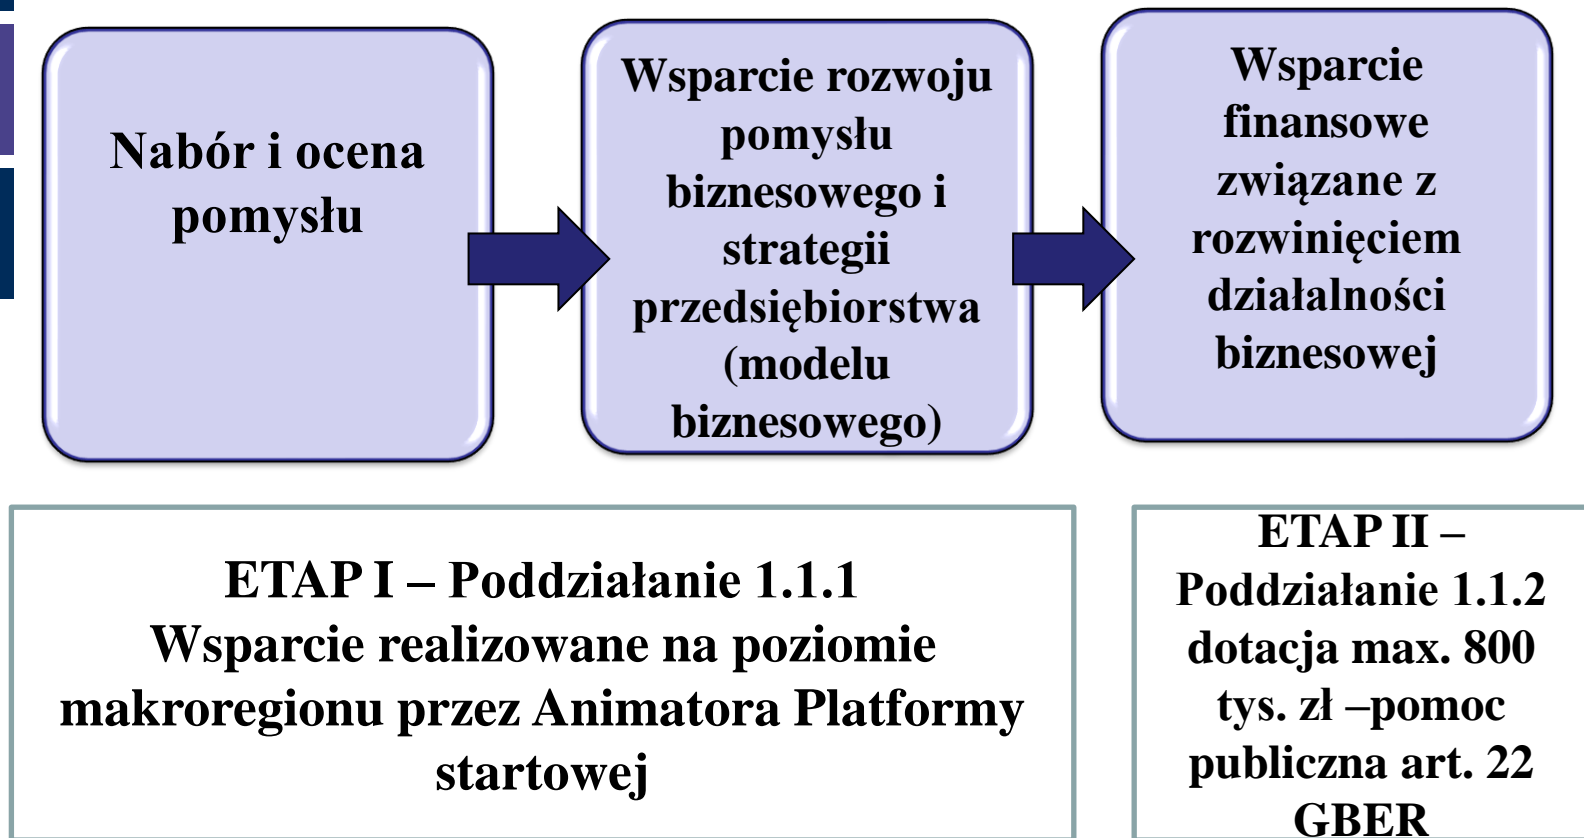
Nabór i ocena pomysłu

Wsparcie rozwoju pomysłu biznesowego i strategii przedsiębiorstwa (modelu biznesowego)

Wsparcie finansowe związane z rozwinięciem działalności biznesowej

ETAP I – Poddziałanie 1.1.1
Wsparcie realizowane na poziomie makroregionu przez Animatora Platformy startowej

ETAP II – Poddziałanie 1.1.2 dotacja max. 800 tys. zł –pomoc publiczna art. 22 GBER